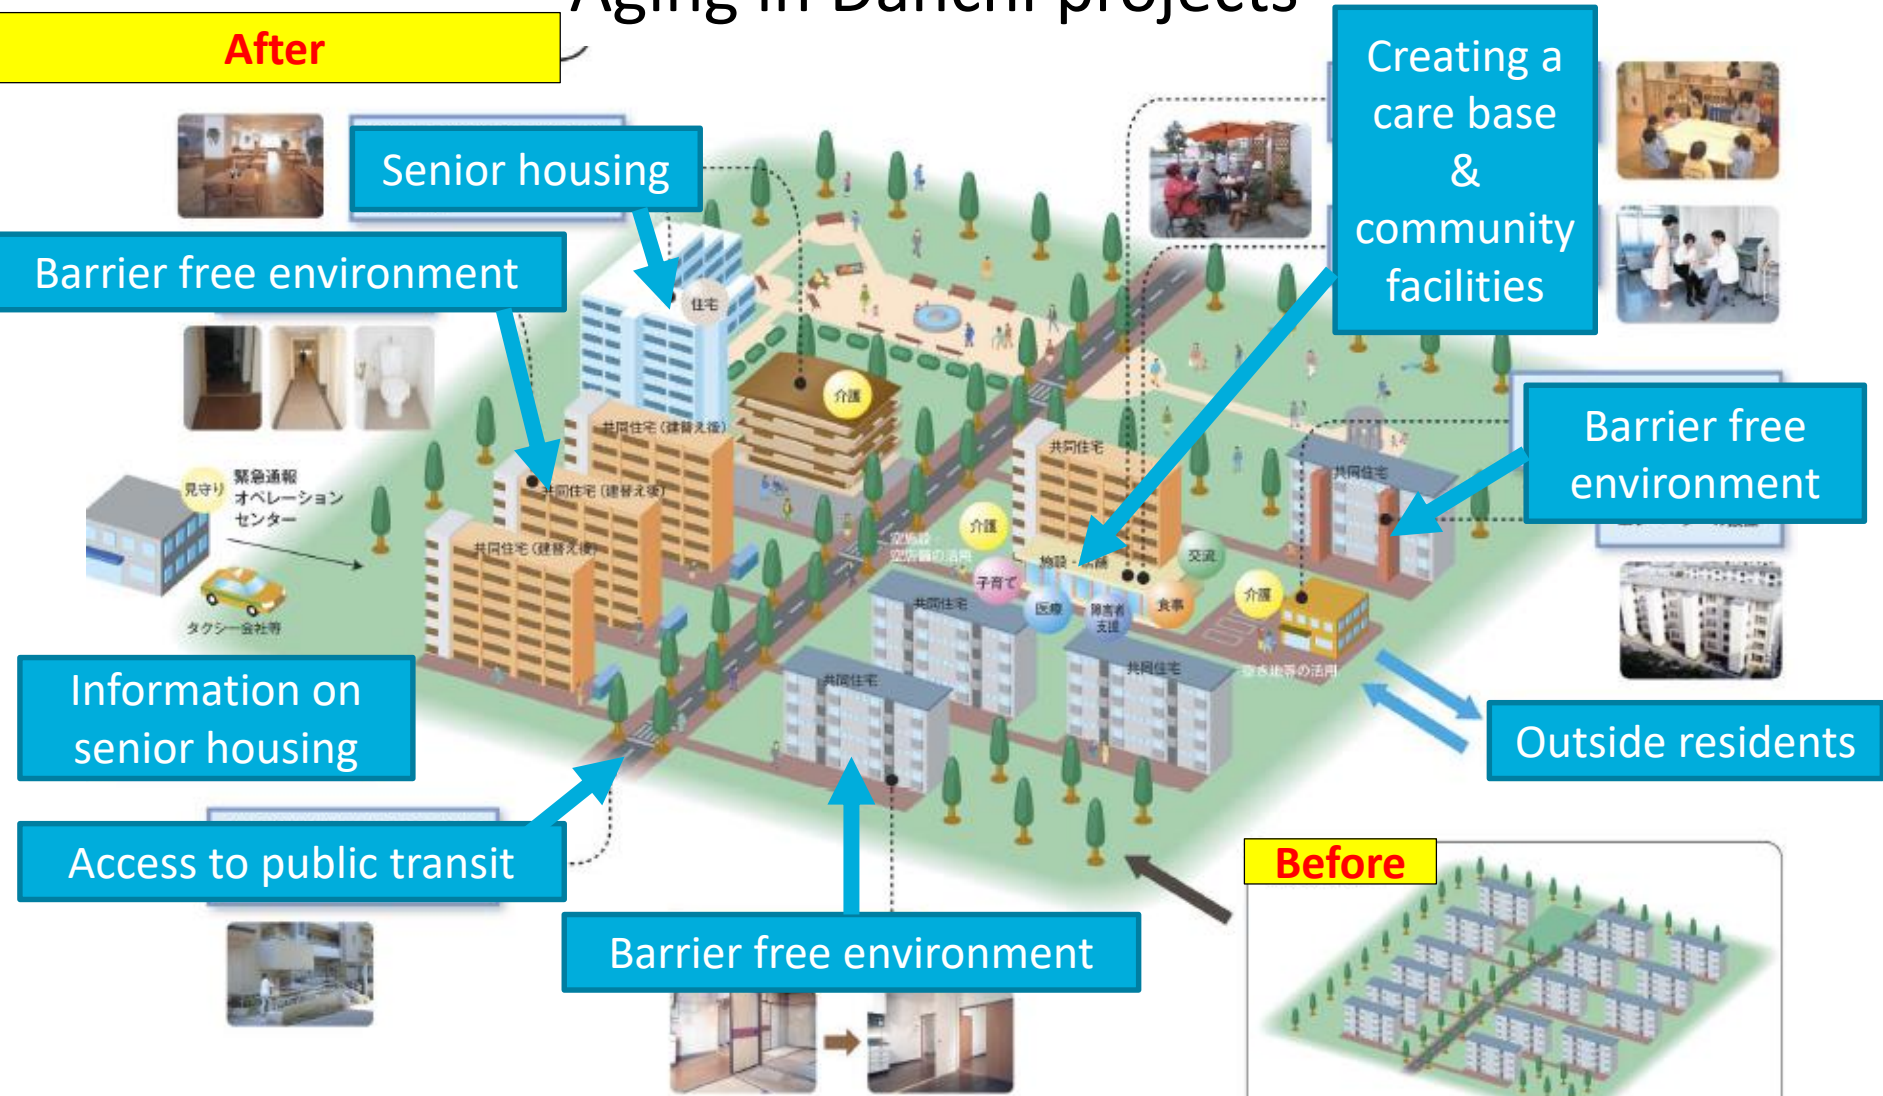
Aging in Danchi projects

After

Senior housing

Creating a care base & community facilities

Barrier free environment

住宅

介護

共同住宅（建替え後）

共同住宅（建替え後）

共同住宅（建替え後）

見守り

緊急通報オペレーションセンター

タクシー会社等

共同住宅

共同住宅

介護

子育て

交流

医療

障害者支援

食事

介護

共同住宅

共同住宅

共同住宅

Barrier free environment

Information on senior housing

Outside residents

Access to public transit

Before

Barrier free environment